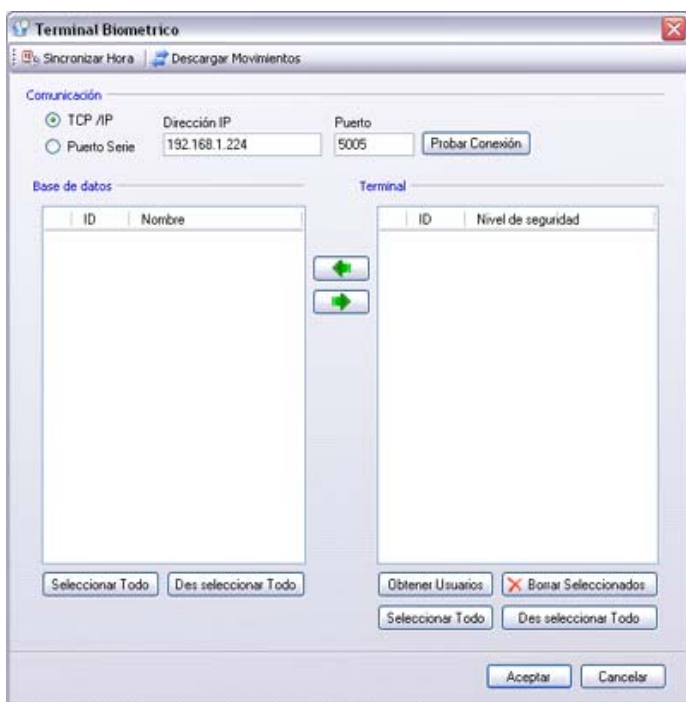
Terminal Biometrico

Sincronizar Hora | Descargar Movimientos

Comunicación

TCP /IP

Puerto Serie

Dirección IP

192.168.1.224

Puerto

5005

Probar Conexión

Base de datos

| ID | Nombre |
|---|---|

Terminal

| ID | Nivel de seguridad |
|---|---|

Seleccionar Todo

Des seleccionar Todo

Obtener Usuarios

Borrar Seleccionados

Seleccionar Todo

Des seleccionar Todo

Aceptar

Cancelar